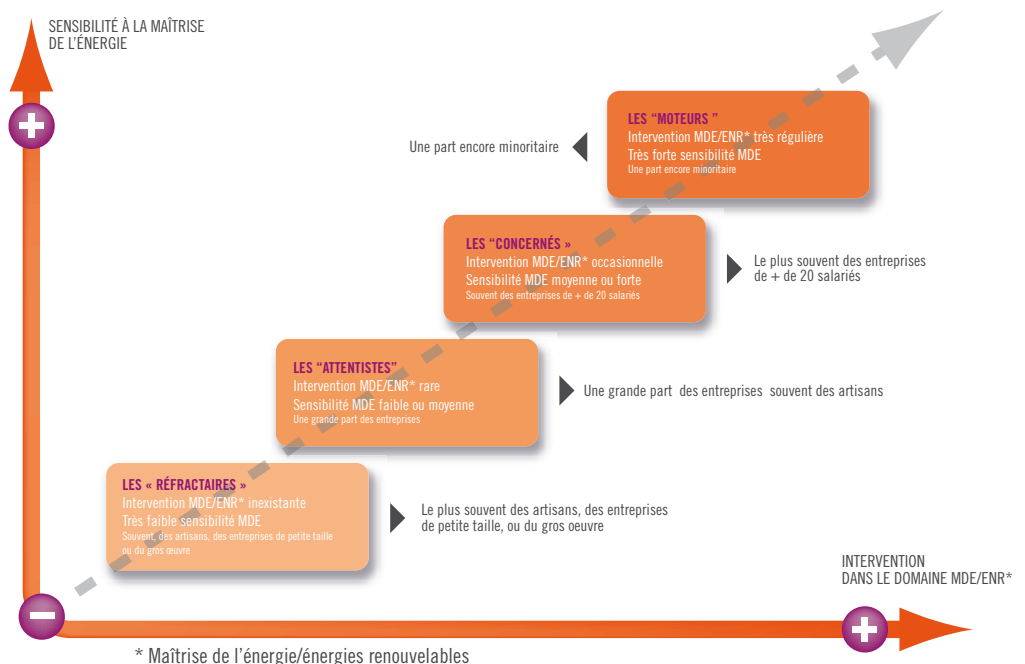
SENSIBILITÉ À LA MAÎTRISE DE L'ÉNERGIE

LES "MOTEURS "
Intervention MDE/ENR* très régulière
Très forte sensibilité MDE
Une part encore minoritaire

Une part encore minoritaire

LES "CONCERNÉS »
Intervention MDE/ENR* occasionnelle
Sensibilité MDE moyenne ou forte
Souvent des entreprises de + de 20 salariés

Le plus souvent des entreprises de + de 20 salariés

LES "ATTENTISTES"
Intervention MDE/ENR* rare
Sensibilité MDE faible ou moyenne
Une grande part des entreprises

Une grande part des entreprises souvent des artisans

LES « RÉFRACTAIRES »
Intervention MDE/ENR* inexistante
Très faible sensibilité MDE
Souvent, des artisans, des entreprises de petite taille ou du gros œuvre

Le plus souvent des artisans, des entreprises de petite taille, ou du gros oeuvre

INTERVENTION DANS LE DOMAINE MDE/ENR*

* Maîtrise de l'énergie/énergies renouvelables